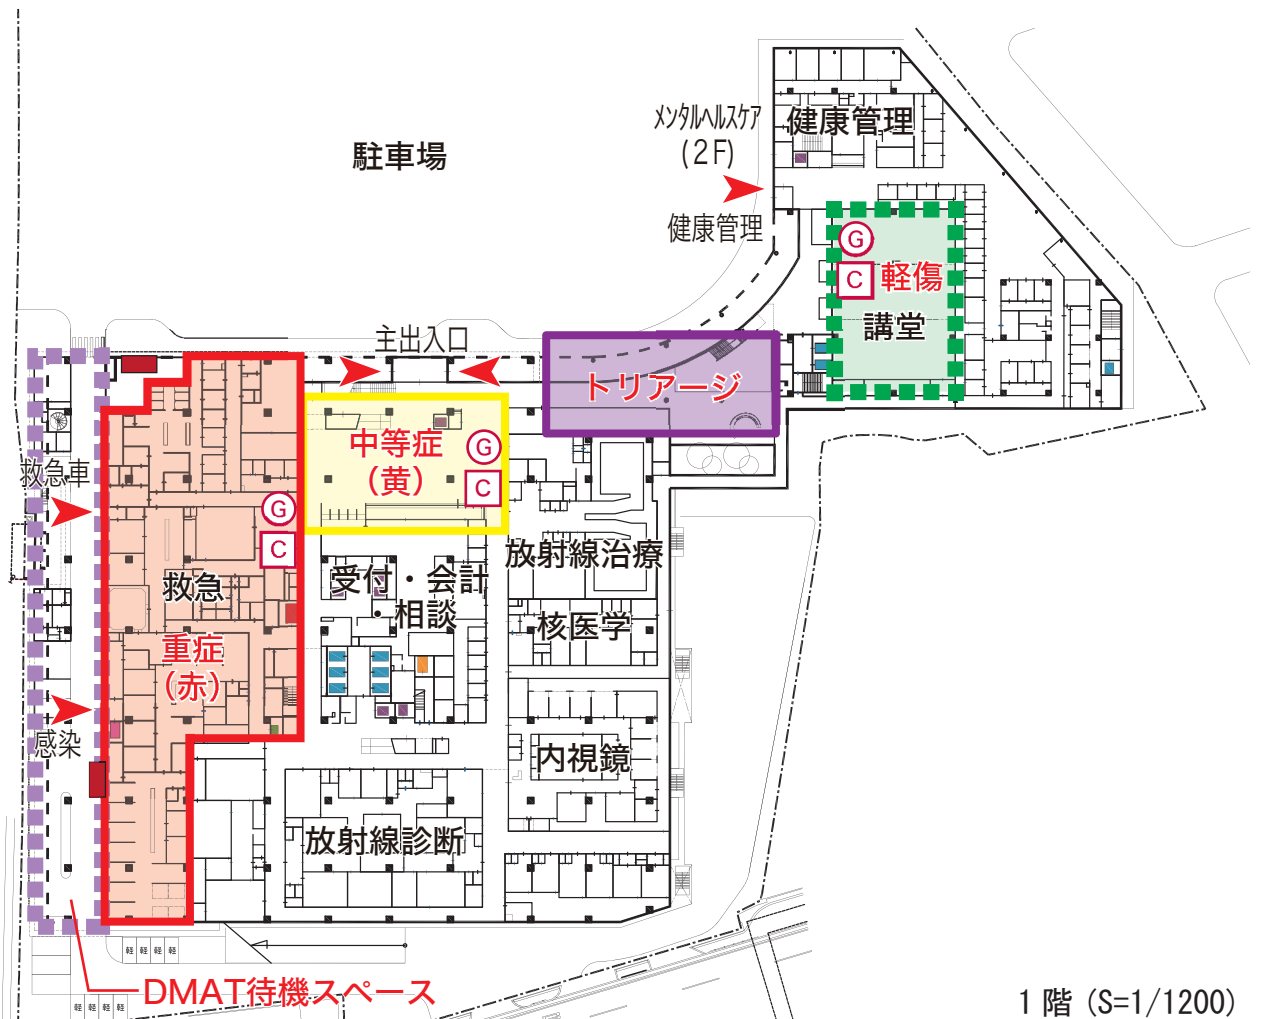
駐車場

メンタルヘルスケア
(2F)

健康管理

健康管理

G
C 軽傷
講堂

主出入口

トリアージ

中等症
(黄)
G
C

救急車

G
C

救急
重症
(赤)

感染

受付・会計
・相談

放射線治療

核医学

内視鏡

放射線診断

軽 軽 軽 軽

DMAT待機スペース

軽 軽 軽 軽

1階 (S=1/1200)